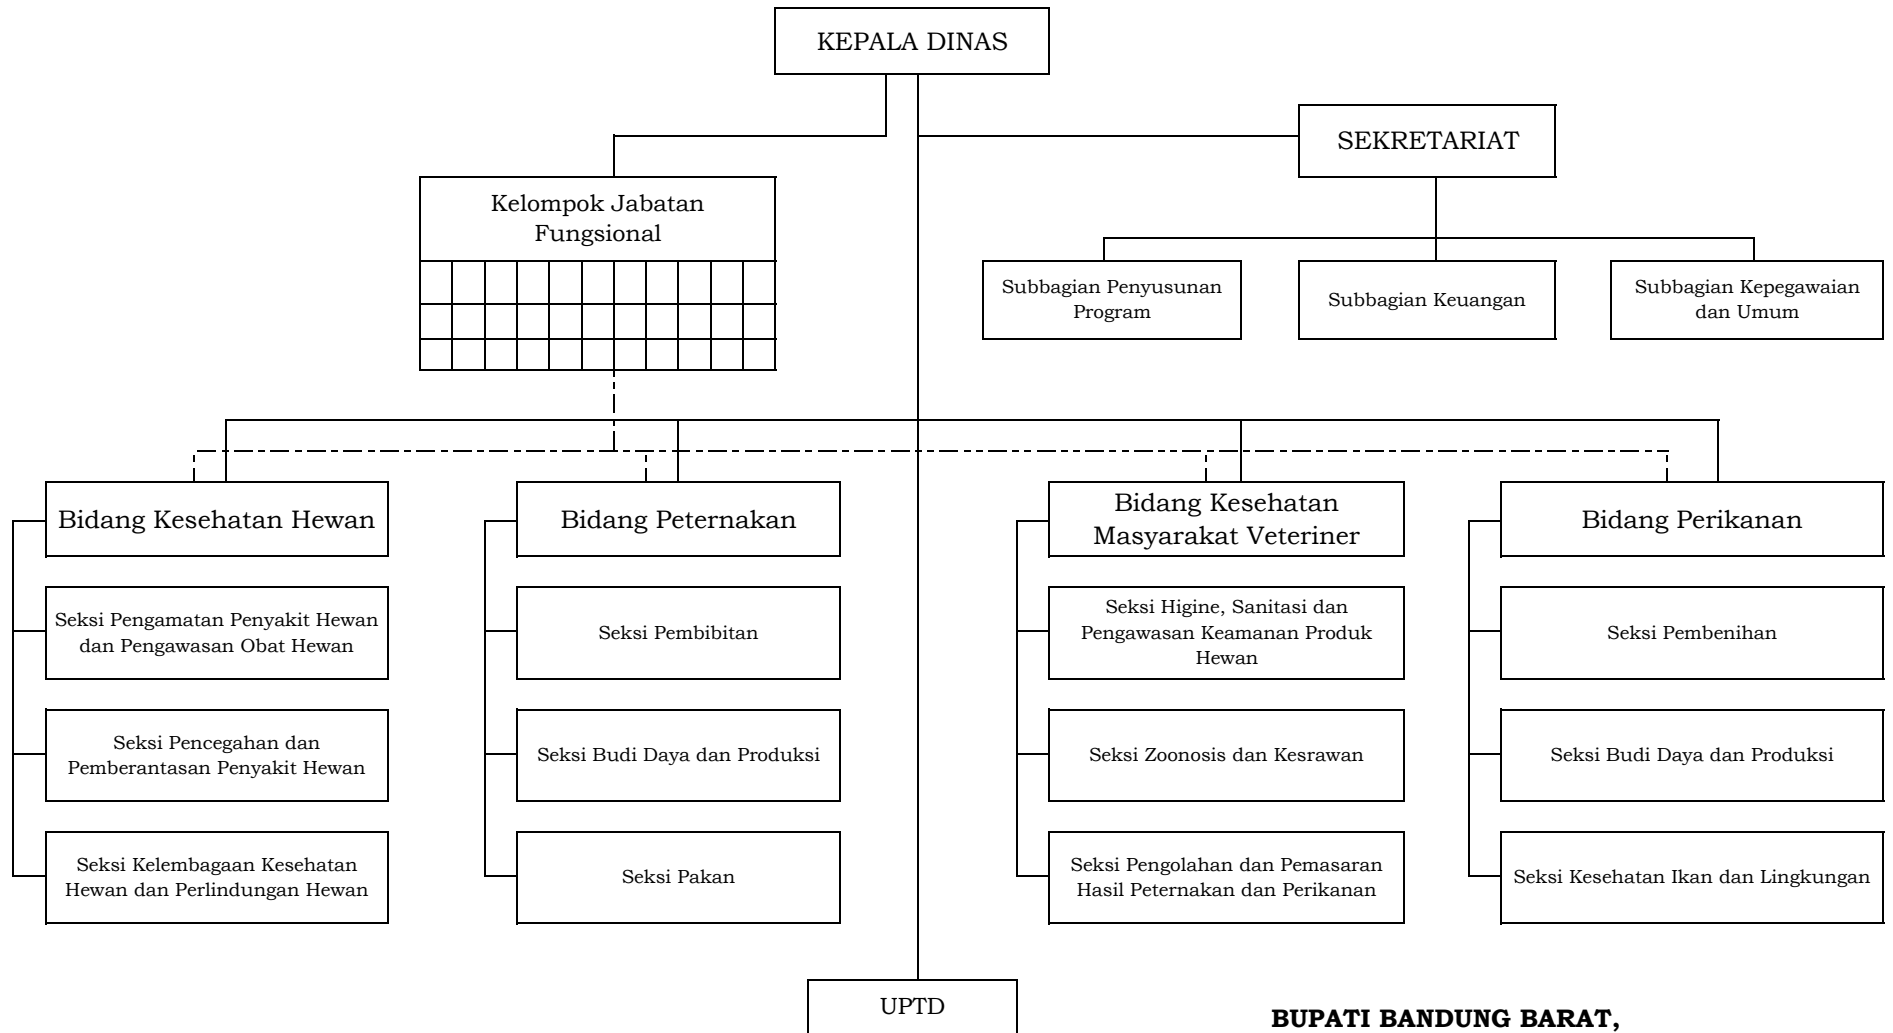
KEPALA DINAS

SEKRETARIAT

Kelompok Jabatan Fungsional

Subbagian Penyusunan Program

Subbagian Keuangan

Subbagian Kepegawaian dan Umum

Bidang Kesehatan Hewan

Seksi Pengamatan Penyakit Hewan dan Pengawasan Obat Hewan

Seksi Pencegahan dan Pemberantasan Penyakit Hewan

Seksi Kelembagaan Kesehatan Hewan dan Perlindungan Hewan

Bidang Peternakan

Seksi Pembibitan

Seksi Budi Daya dan Produksi

Seksi Pakan

Bidang Kesehatan Masyarakat Veteriner

Seksi Higine, Sanitasi dan Pengawasan Keamanan Produk Hewan

Seksi Zoonosis dan Kesrawan

Seksi Pengolahan dan Pemasaran Hasil Peternakan dan Perikanan

Bidang Perikanan

Seksi Pembenihan

Seksi Budi Daya dan Produksi

Seksi Kesehatan Ikan dan Lingkungan

UPTD

BUPATI BANDUNG BARAT,